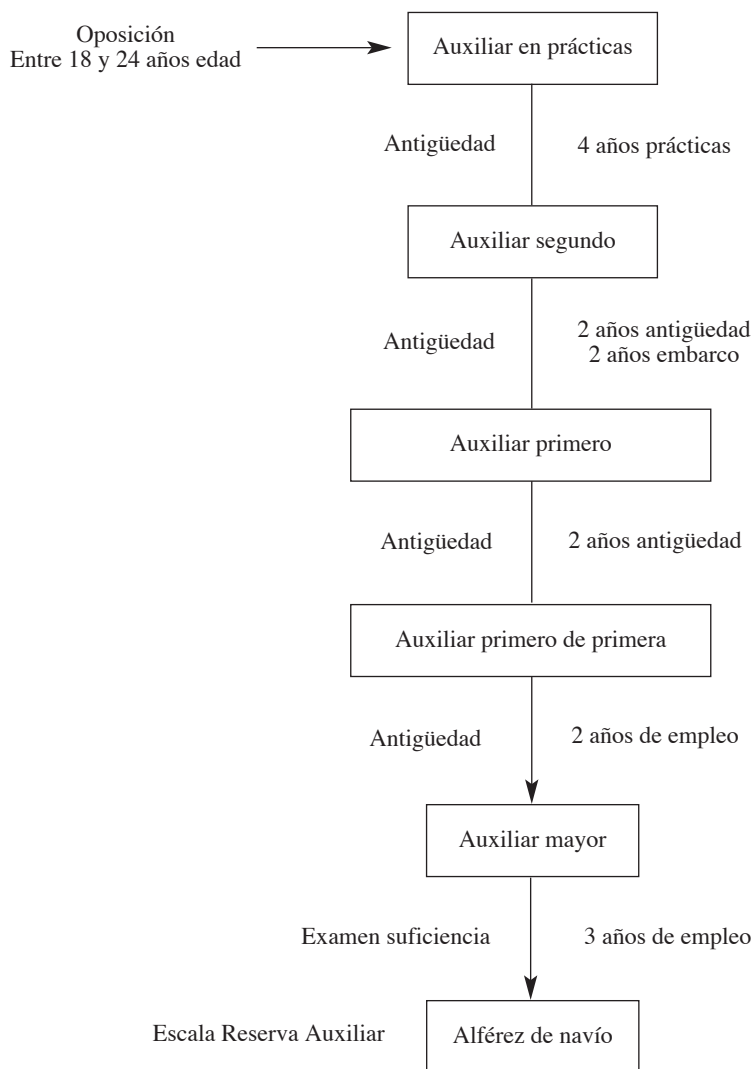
Oposición
Entre 18 y 24 años edad

Auxiliar en prácticas

Antigüedad

4 años prácticas

Auxiliar segundo

Antigüedad

2 años antigüedad
2 años embarco

Auxiliar primero

Antigüedad

2 años antigüedad

Auxiliar primero de primera

Antigüedad

2 años de empleo

Auxiliar mayor

Examen suficiencia

3 años de empleo

Escala Reserva Auxiliar

Alférez de navío